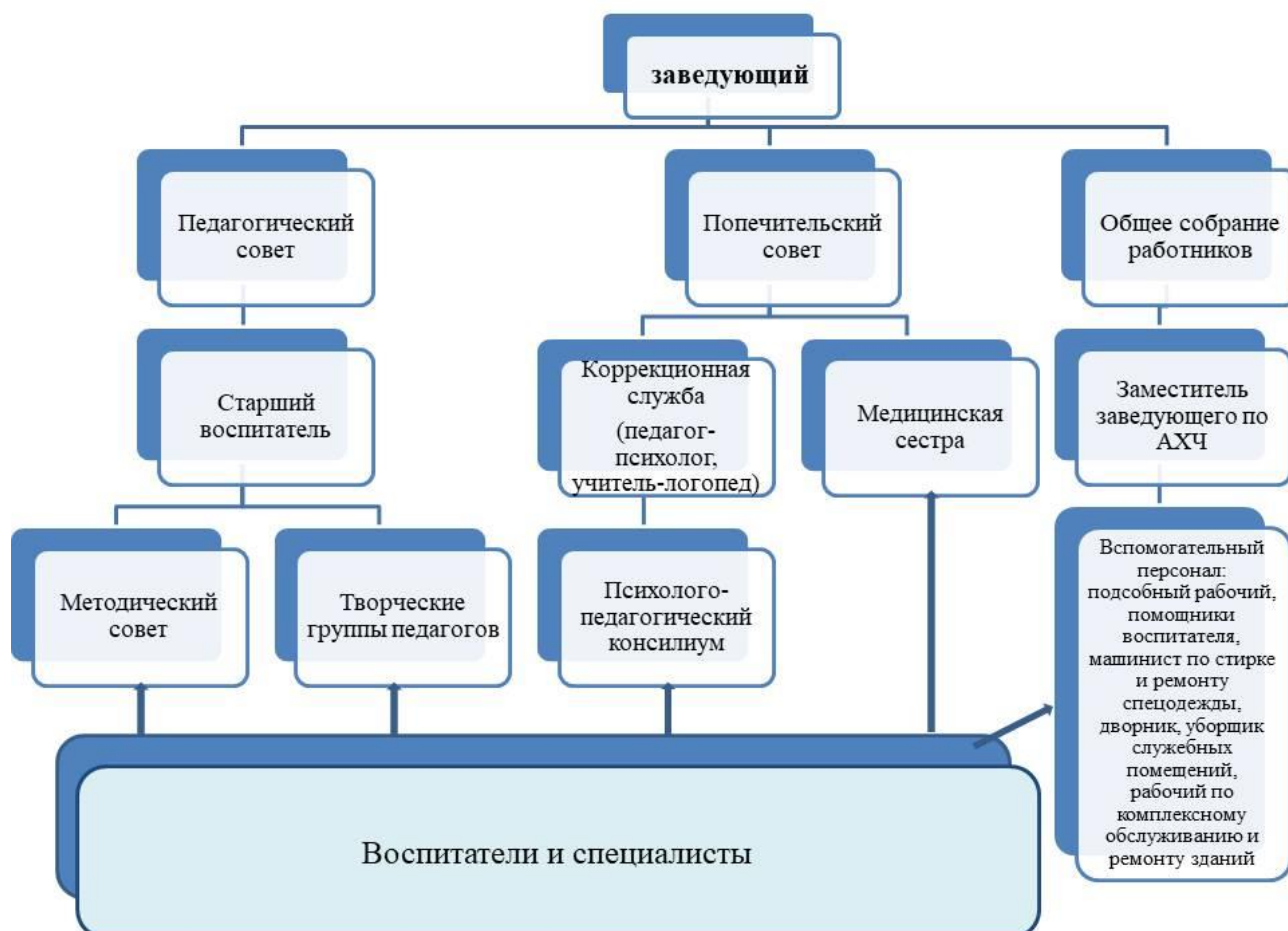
заведующий

Педагогический совет

Попечительский совет

Общее собрание работников

Старший воспитатель

Коррекционная служба (педагог-психолог, учитель-логопед)

Медицинская сестра

Заместитель заведующего по АХЧ

Методический совет

Творческие группы педагогов

Психолого-педагогический консилиум

Вспомогательный персонал: подсобный рабочий, помощники воспитателя, машинист по стирке и ремонту спецодежды, дворник, уборщик служебных помещений, рабочий по комплексному обслуживанию и ремонту зданий

Воспитатели и специалисты